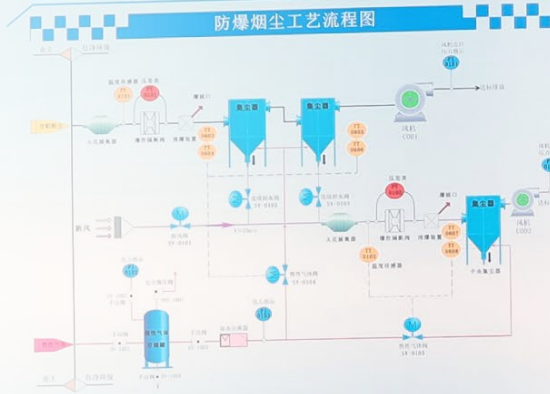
防爆烟尘工艺流程图

除尘器

除尘器

除尘器

风机
C001

风机
C002

新风

TT
0102

PT
0103

TT
0101

TT
0002

TT
0003

TT
0004

TT
0005

TT
0006

TT
0007

TT
0008

SF-0101

SF-0102

SF-0103

SF-0104

SF-0105

SF-0106

SF-0107

SF-0108

TT
0108

TT
0103

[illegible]